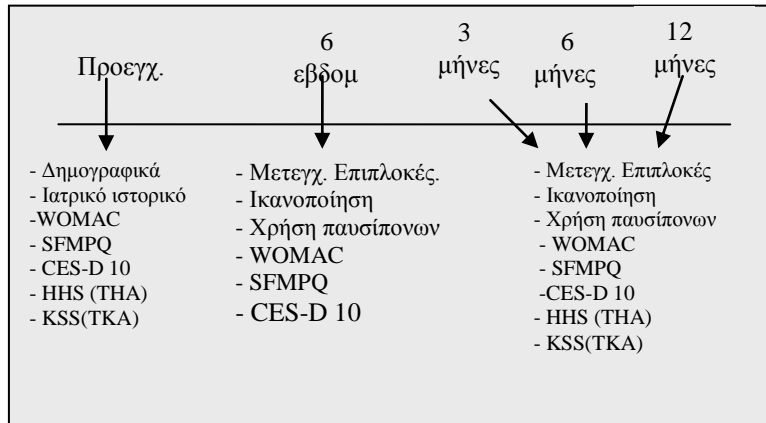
Προεγχ.

6 εβδομ

3 μήνες

6 μήνες

12 μήνες

- Δημογραφικά
- Ιατρικό ιστορικό
-WOMAC
- SFMPQ
- CES-D 10
- HHS (THA)
- KSS(TKA)

- Μετεγχ. Επιπλοκές.
- Ικανοποίηση
- Χρήση παυσίπονων
- WOMAC
- SFMPQ
- CES-D 10

- Μετεγχ. Επιπλοκές
- Ικανοποίηση
- Χρήση παυσίπονων
- WOMAC
- SFMPQ
-CES-D 10
- HHS (THA)
- KSS(TKA)